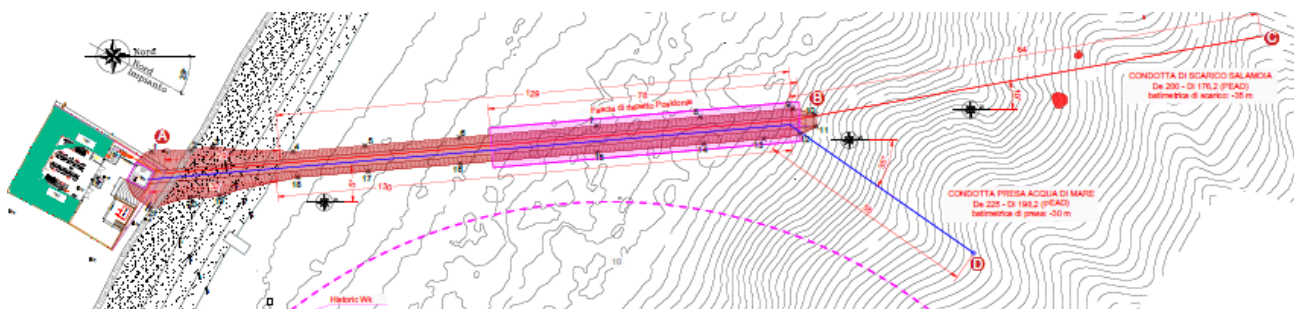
Nord
Nord impianto

A
B
C
D

129
76
Fascia di rispetto Posidonia
64
130

CONDOTTA DI SCARICO SALAMOIA
De 200 - Di 176,2 (PEAD)
batimetrica di scarico: -35 m

CONDOTTA PRESA ACQUA DI MARE
De 225 - Di 198,2 (PEAD)
batimetrica di presa: -30 m

Historic Wk
10